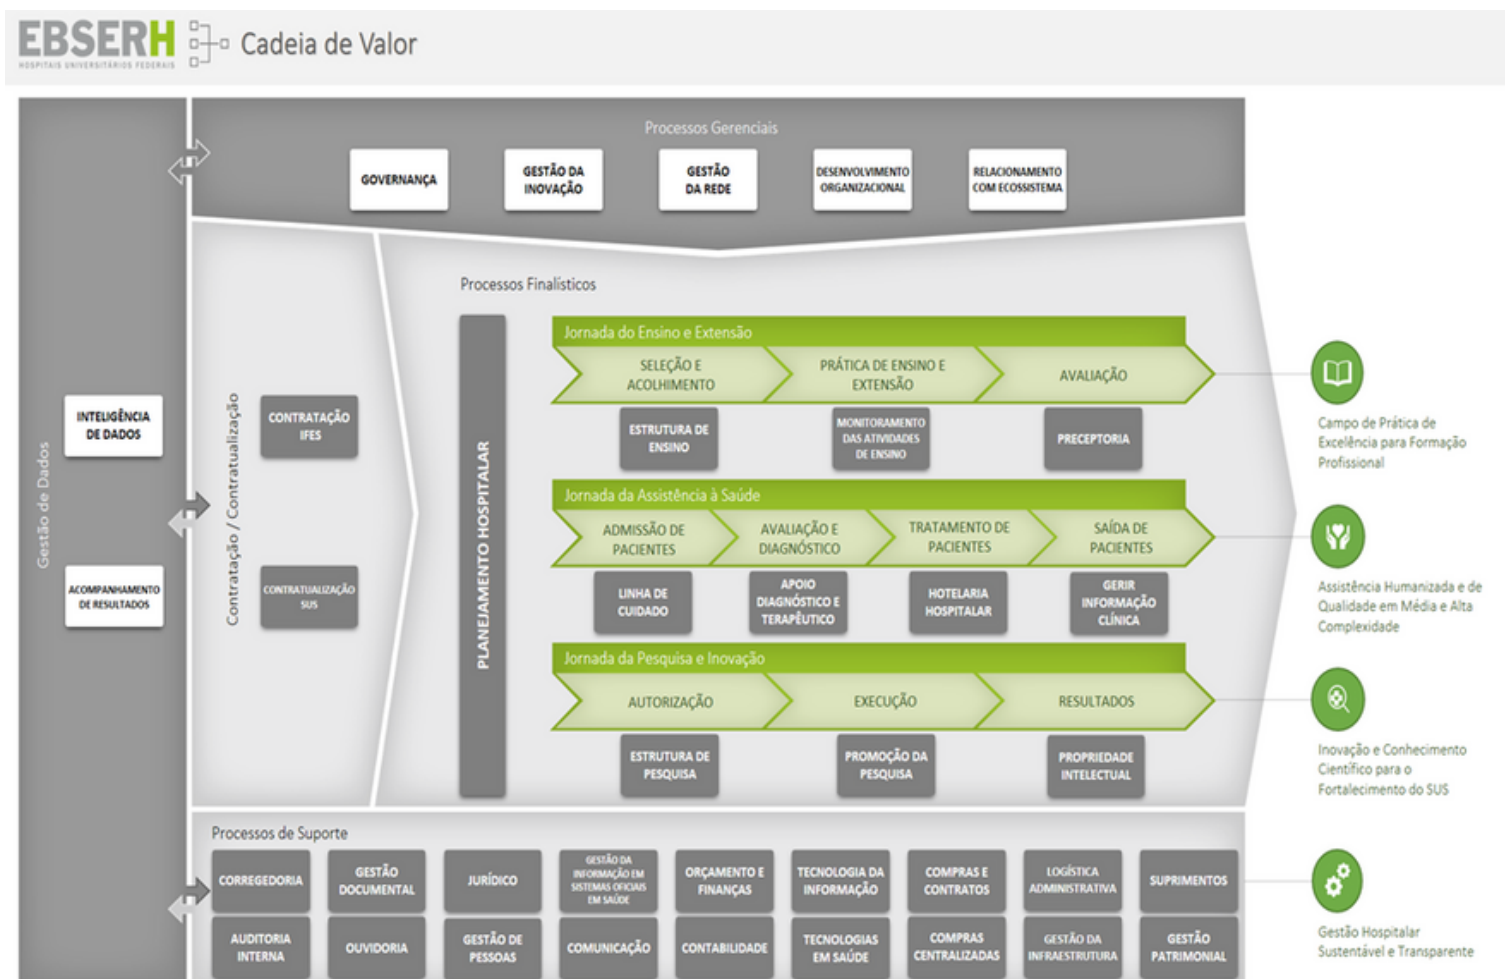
EBSERH
HOSPITAIS UNIVERSITÁRIOS FEDERAIS
Cadeia de Valor

Gestão de Dados

INTELIGÊNCIA DE DADOS

ACOMPANHAMENTO DE RESULTADOS

Processos Gerenciais

GOVERNANÇA

GESTÃO DA INOVAÇÃO

GESTÃO DA REDE

DESENVOLVIMENTO ORGANIZACIONAL

RELACIONAMENTO COM ECOSSISTEMA

Contratação / Contratualização

CONTRATAÇÃO IFES

CONTRATUALIZAÇÃO SUS

Processos Finalísticos

PLANEJAMENTO HOSPITALAR

Jornada do Ensino e Extensão

SELEÇÃO E ACOLHIMENTO

PRÁTICA DE ENSINO E EXTENSÃO

AVALIAÇÃO

ESTRUTURA DE ENSINO

MONITORAMENTO DAS ATIVIDADES DE ENSINO

PRECEPTORIA

Jornada da Assistência à Saúde

ADMISSÃO DE PACIENTES

AVALIAÇÃO E DIAGNÓSTICO

TRATAMENTO DE PACIENTES

SAÍDA DE PACIENTES

LINHA DE CUIDADO

APOIO DIAGNÓSTICO E TERAPÊUTICO

HOTELARIA HOSPITALAR

GERIR INFORMAÇÃO CLÍNICA

Jornada da Pesquisa e Inovação

AUTORIZAÇÃO

EXECUÇÃO

RESULTADOS

ESTRUTURA DE PESQUISA

PROMOÇÃO DA PESQUISA

PROPRIEDADE INTELECTUAL

Campo de Prática de Excelência para Formação Profissional

Assistência Humanizada e de Qualidade em Média e Alta Complexidade

Inovação e Conhecimento Científico para o Fortalecimento do SUS

Processos de Suporte

CORREGEDORIA

GESTÃO DOCUMENTAL

JURÍDICO

GESTÃO DA INFORMAÇÃO EM SISTEMAS OFICIAIS EM SAÚDE

ORÇAMENTO E FINANÇAS

TECNOLOGIA DA INFORMAÇÃO

COMPRAS E CONTRATOS

LOGÍSTICA ADMINISTRATIVA

SUPRIMENTOS

AUDITORIA INTERNA

OUVIDORIA

GESTÃO DE PESSOAS

COMUNICAÇÃO

CONTABILIDADE

TECNOLOGIAS EM SAÚDE

COMPRAS CENTRALIZADAS

GESTÃO DA INFRAESTRUTURA

GESTÃO PATRIMONIAL

Gestão Hospitalar Sustentável e Transparente